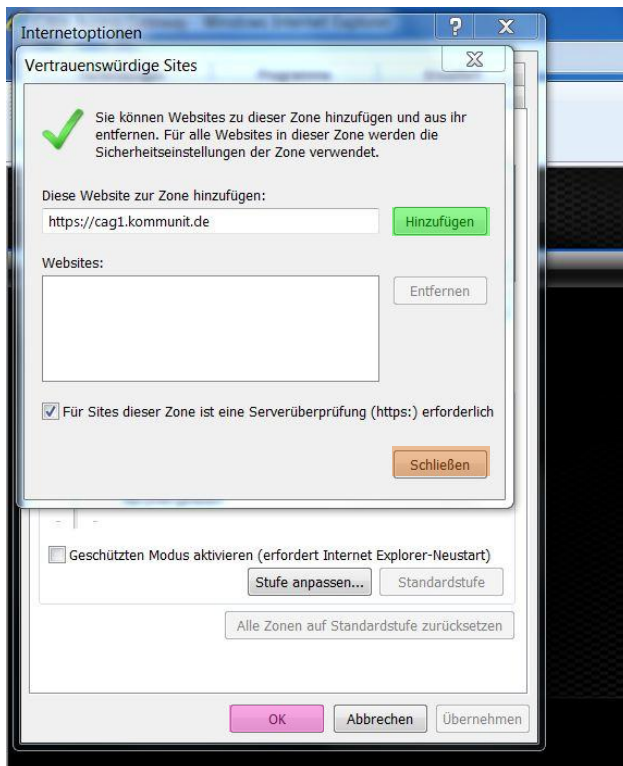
Internetoptionen

Vertrauenswürdige Sites

Sie können Websites zu dieser Zone hinzufügen und aus ihr entfernen. Für alle Websites in dieser Zone werden die Sicherheitseinstellungen der Zone verwendet.

Diese Website zur Zone hinzufügen:

https://cag1.kommunit.de

Hinzufügen

Websites:

Entfernen

Für Sites dieser Zone ist eine Serverüberprüfung (https:) erforderlich

Schließen

Geschützten Modus aktivieren (erfordert Internet Explorer-Neustart)

Stufe anpassen...

Standardstufe

Alle Zonen auf Standardstufe zurücksetzen

OK

Abbrechen

Übernehmen